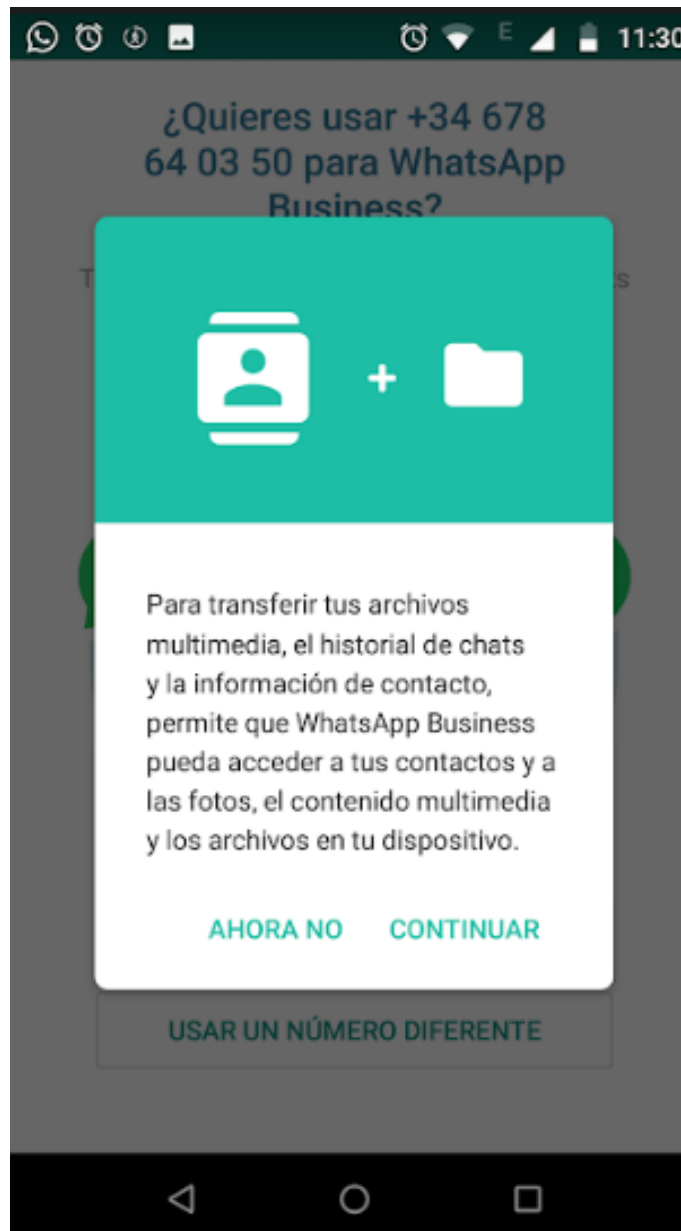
11:30

¿Quieres usar +34 678 64 03 50 para WhatsApp Business?

T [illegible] s

Para transferir tus archivos multimedia, el historial de chats y la información de contacto, permite que WhatsApp Business pueda acceder a tus contactos y a las fotos, el contenido multimedia y los archivos en tu dispositivo.

AHORA NO CONTINUAR

USAR UN NÚMERO DIFERENTE